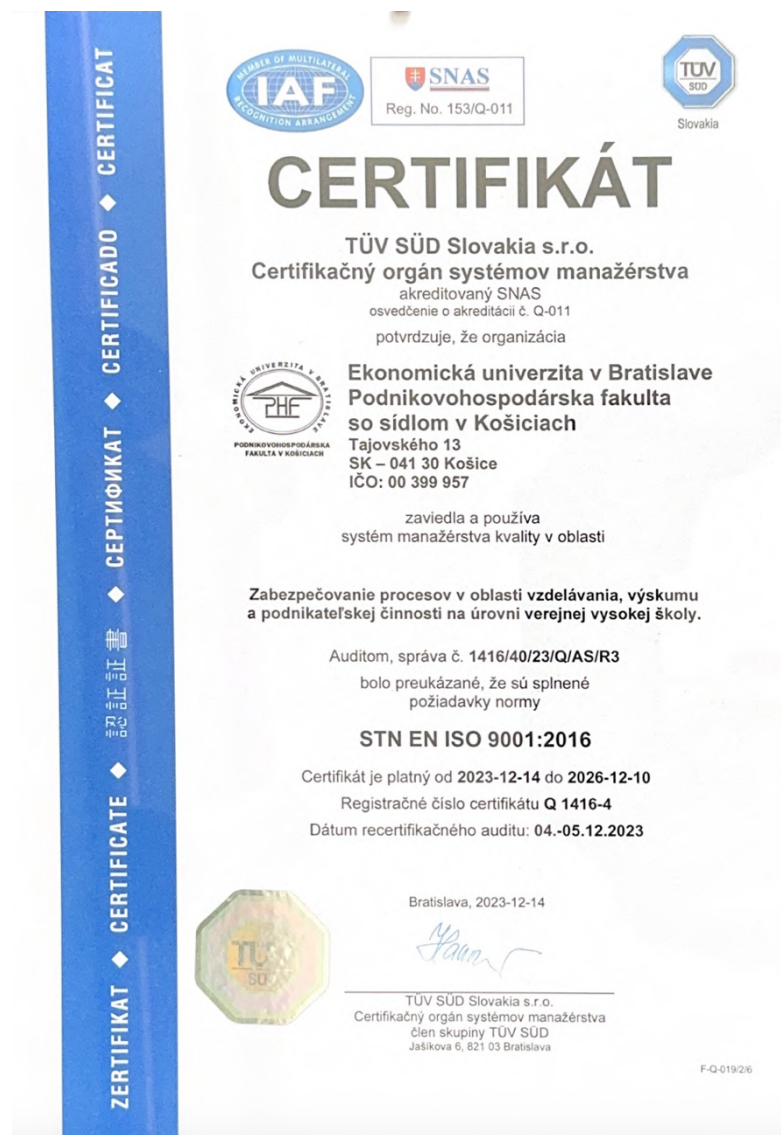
ZERTIFIKAT ◆ CERTIFICATE ◆ 認証証書 ◆ СЕРТИФИКАТ ◆ CERTIFICADO ◆ CERTIFICAT

MEMBER OF MULTILATERAL IAF RECOGNITION ARRANGEMENT

SNAS
Reg. No. 153/Q-011

TÜV SÜD
Slovakia

CERTIFIKÁT

TÜV SÜD Slovakia s.r.o.
Certifikačný orgán systémov manažérstva
akreditovaný SNAS
osvedčenie o akreditácii č. Q-011

potvrdzuje, že organizácia

EKONOMICKÁ UNIVERZITA V BRATISLAVE
PHF
PODNIKOVOHOSPODÁRSKA FAKULTA V KOŠICIACH

Ekonomická univerzita v Bratislave
Podnikovohospodárska fakulta
so sídlom v Košiciach
Tajovského 13
SK – 041 30 Košice
IČO: 00 399 957

zaviedla a používa
systém manažérstva kvality v oblasti

Zabezpečovanie procesov v oblasti vzdelávania, výskumu a podnikateľskej činnosti na úrovni verejnej vysokej školy.

Auditom, správa č. 1416/40/23/Q/AS/R3
bolo preukázané, že sú splnené
požiadavky normy

STN EN ISO 9001:2016

Certifikát je platný od 2023-12-14 do 2026-12-10
Registračné číslo certifikátu Q 1416-4
Dátum recertifikačného auditu: 04.-05.12.2023

Bratislava, 2023-12-14

TÜV SÜD

TÜV SÜD Slovakia s.r.o.
Certifikačný orgán systémov manažérstva
člen skupiny TÜV SÜD
Jašíkova 6, 821 03 Bratislava

F-Q-019/2/6